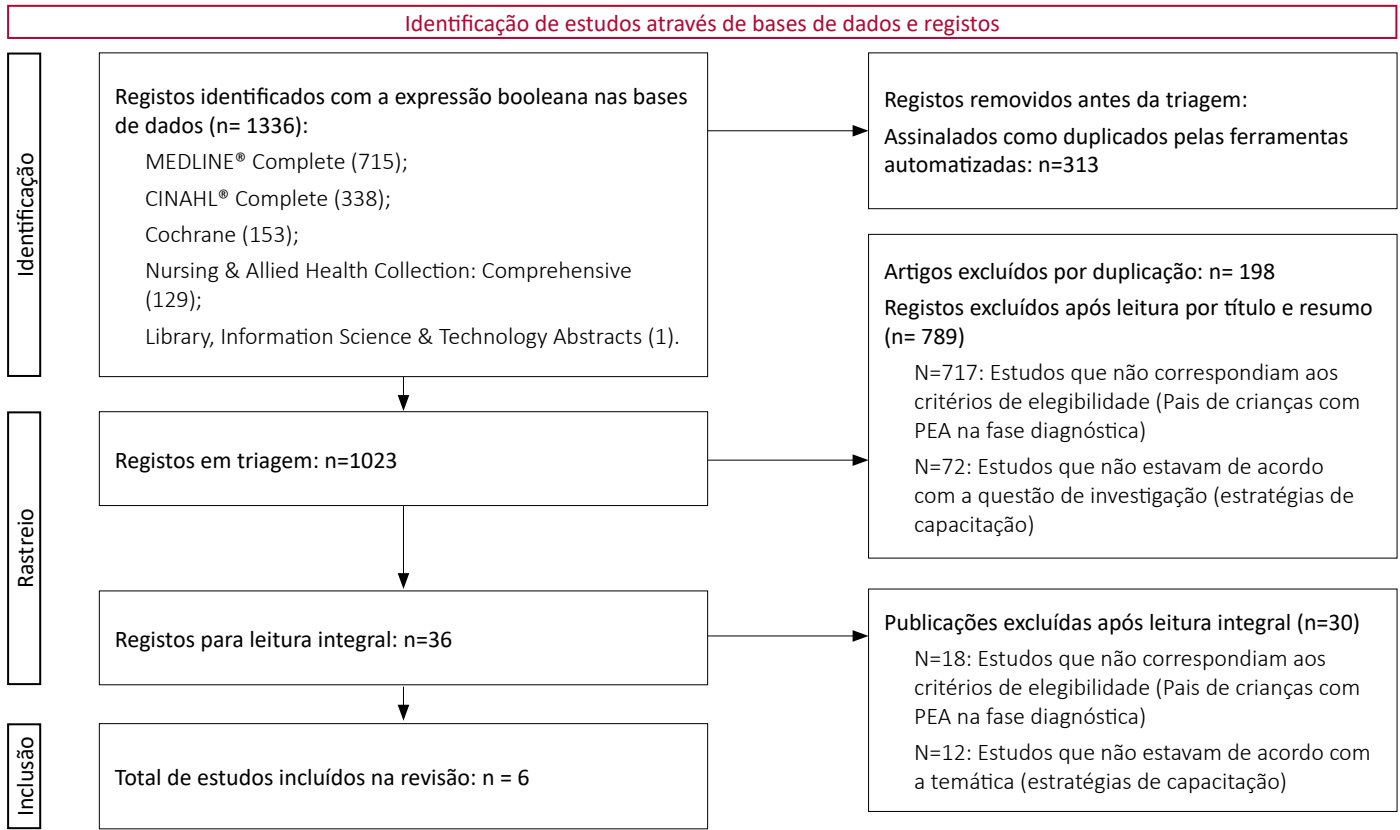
Identificação de estudos através de bases de dados e registos

Identificação

Registos identificados com a expressão booleana nas bases de dados (n= 1336):

MEDLINE® Complete (715);

CINAHL® Complete (338);

Cochrane (153);

Nursing & Allied Health Collection: Comprehensive (129);

Library, Information Science & Technology Abstracts (1).

Registos removidos antes da triagem:

Assinalados como duplicados pelas ferramentas automatizadas: n=313

Rastreio

Registos em triagem: n=1023

Artigos excluídos por duplicação: n= 198

Registos excluídos após leitura por título e resumo (n= 789)

N=717: Estudos que não correspondiam aos critérios de elegibilidade (Pais de crianças com PEA na fase diagnóstica)

N=72: Estudos que não estavam de acordo com a questão de investigação (estratégias de capacitação)

Registos para leitura integral: n=36

Publicações excluídas após leitura integral (n=30)

N=18: Estudos que não correspondiam aos critérios de elegibilidade (Pais de crianças com PEA na fase diagnóstica)

N=12: Estudos que não estavam de acordo com a temática (estratégias de capacitação)

Inclusão

Total de estudos incluídos na revisão: n = 6